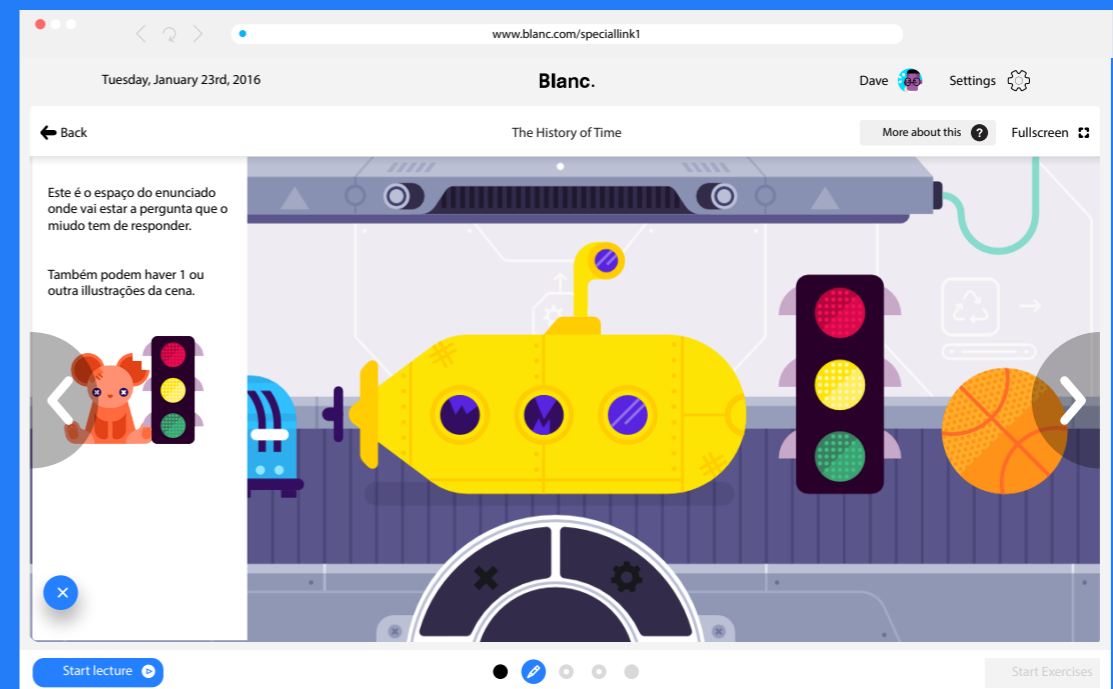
www.blanc.com/speciallink1

Tuesday, January 23rd, 2016

Blanc.

Dave

Settings

Back

The History of Time

More about this

Fullscreen

Este é o espaço do enunciado onde vai estar a pergunta que o miudo tem de responder.

Também podem haver 1 ou outra illustrações da cena.

Start lecture

Start Exercises